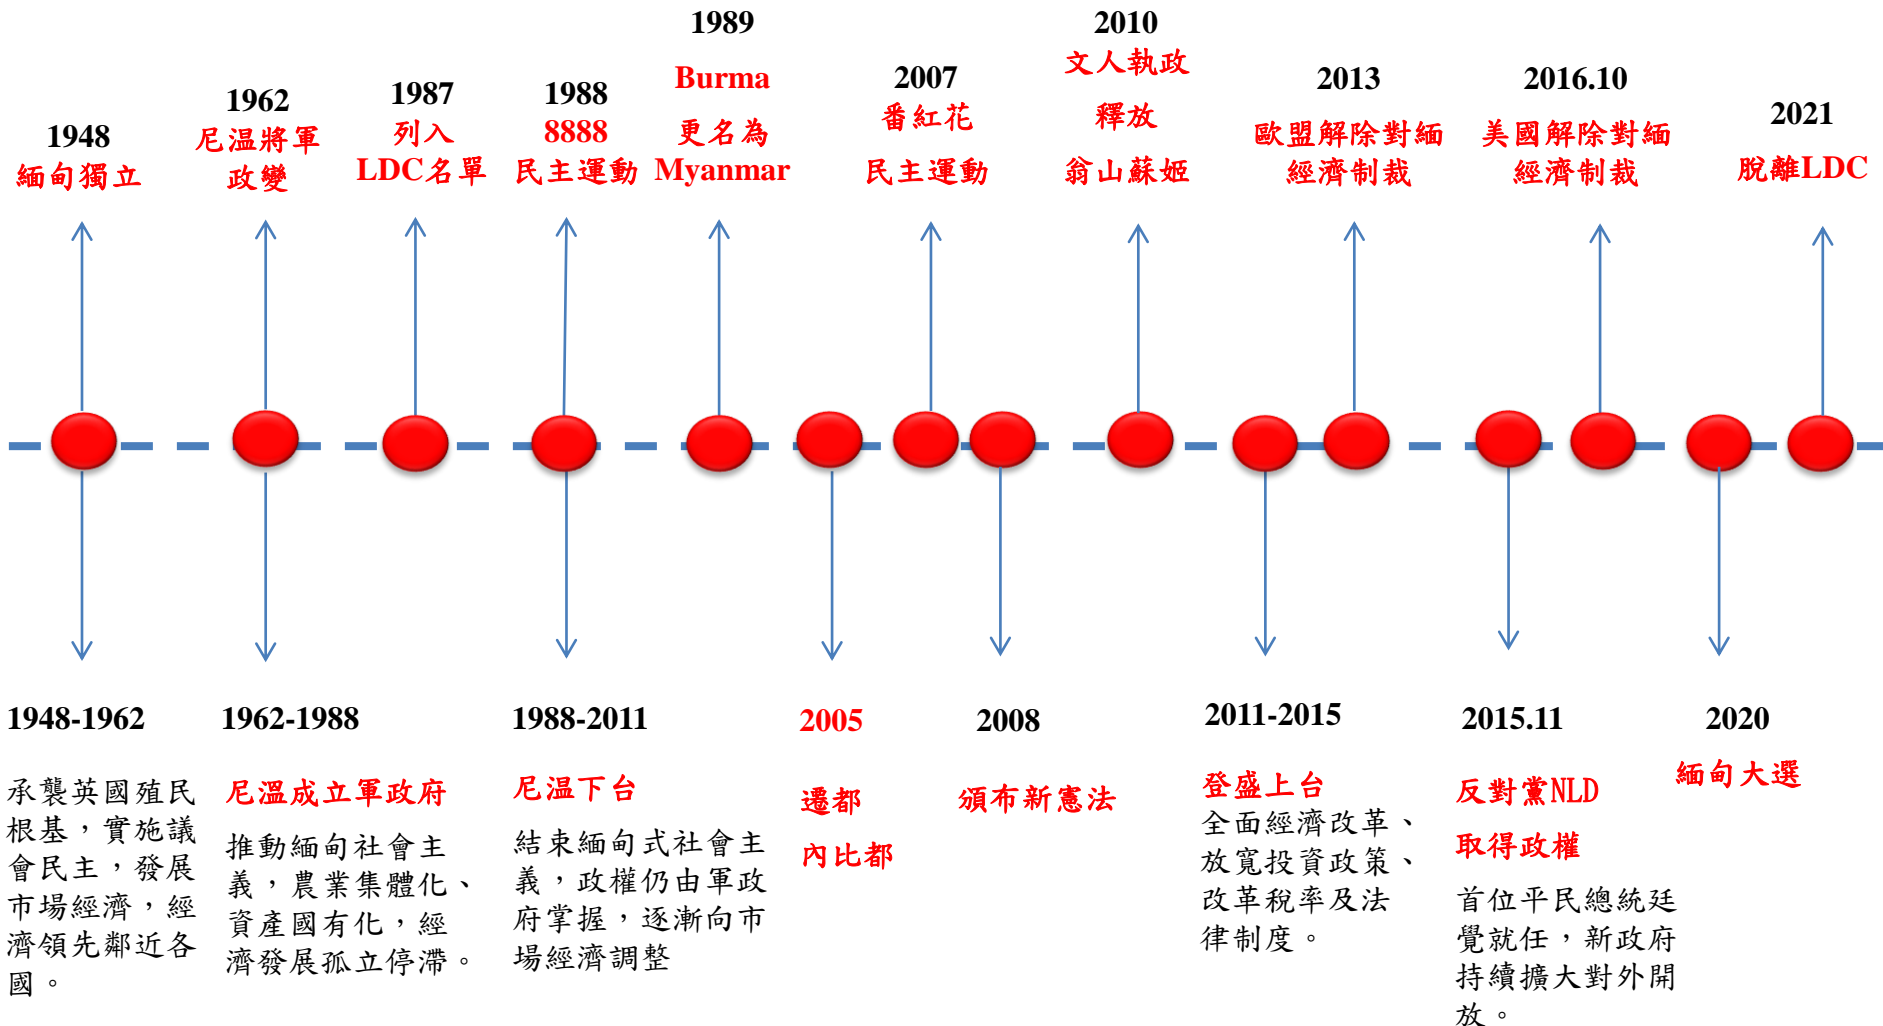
1948
緬甸獨立

1962
尼温將軍
政變

1987
列入
LDC名單

1988
8888
民主運動

1989
Burma
更名為
Myanmar

2007
番紅花
民主運動

2010
文人執政
釋放
翁山蘇姬

2013
歐盟解除對緬
經濟制裁

2016.10
美國解除對緬
經濟制裁

2021
脫離LDC

1948-1962

承襲英國殖民根基，實施議會民主，發展市場經濟，經濟領先鄰近各國。

1962-1988

尼溫成立軍政府

推動緬甸社會主義，農業集體化、資產國有化，經濟發展孤立停滯。

1988-2011

尼温下台

結束緬甸式社會主義，政權仍由軍政府掌握，逐漸向市場經濟調整

2005

遷都
內比都

2008

頒布新憲法

2011-2015

登盛上台
全面經濟改革、放寬投資政策、改革稅率及法律制度。

2015.11

反對黨NLD
取得政權

首位平民總統廷覺就任，新政府持續擴大對外開放。

2020

緬甸大選